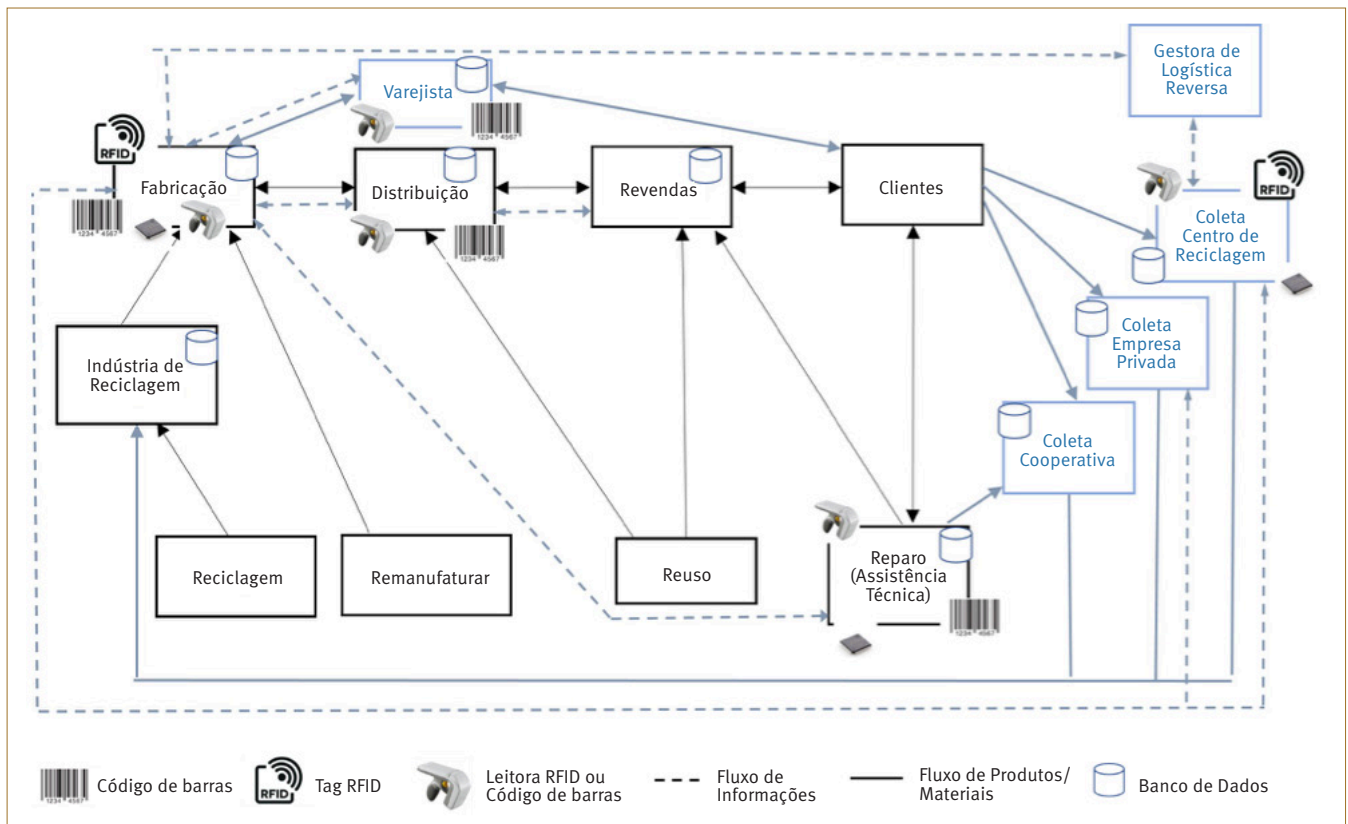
Gestora de Logística Reversa

Varejista

RFID

Fabricação

Distribuição

Revendas

Clientes

Coleta Centro de Reciclagem

RFID

Coleta Empresa Privada

Indústria de Reciclagem

Coleta Cooperativa

Reparo (Assistência Técnica)

Reciclagem

Remanufaturar

Reuso

Código de barras

RFID

Tag RFID

Leitora RFID ou Código de barras

Fluxo de Informações

Fluxo de Produtos/ Materiais

Banco de Dados